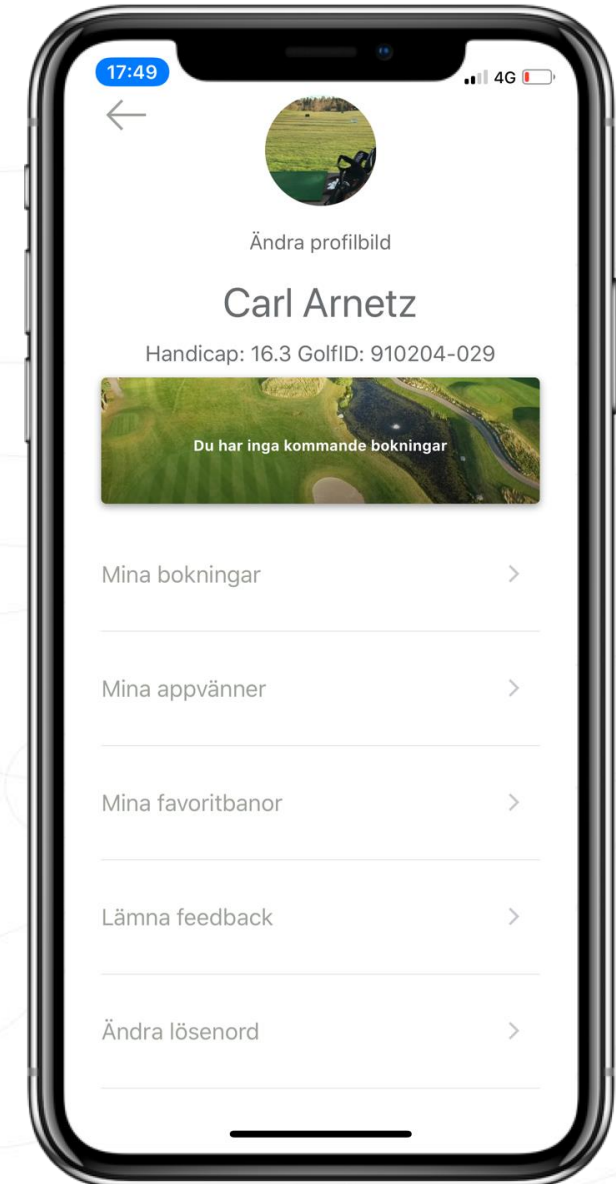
17:49

4G

←

Ändra profilbild

Carl Arnetz

Handicap: 16.3 GolfID: 910204-029

Du har inga kommande bokningar

Mina bokningar >

Mina appvänner >

Mina favoritbanor >

Lämna feedback >

Ändra lösenord >